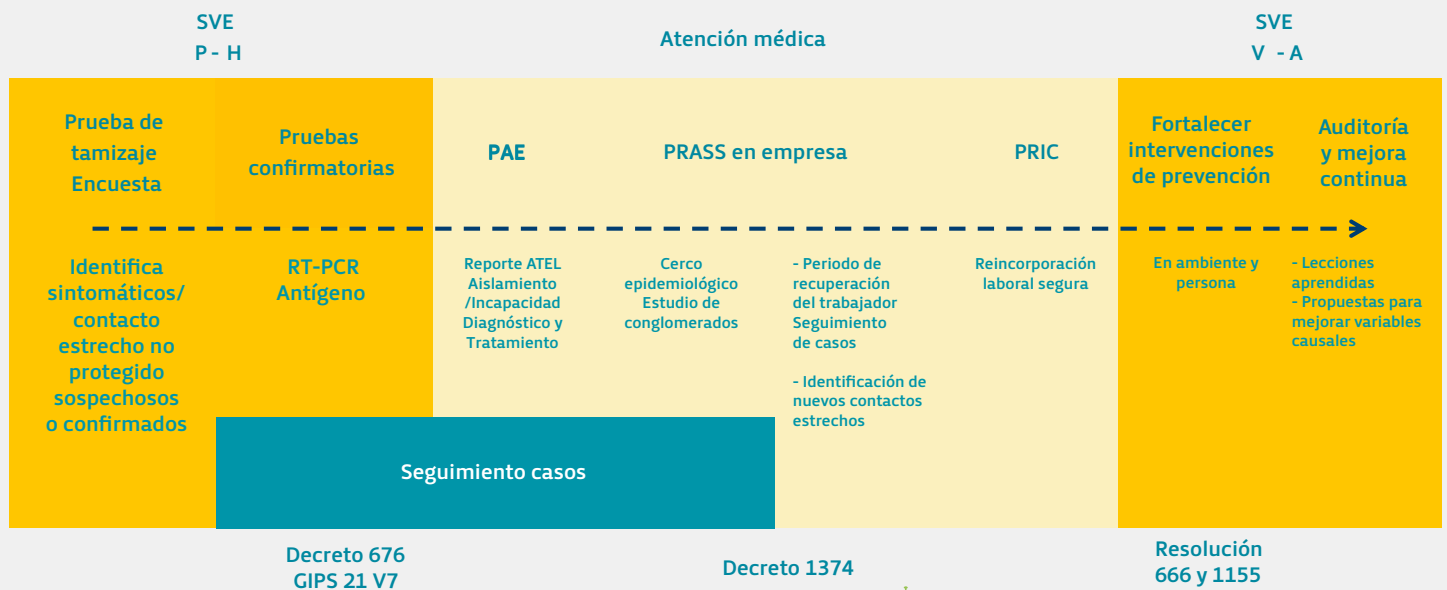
SVE
P - H

Atención médica

SVE
V - A

Prueba de tamizaje Encuesta

Pruebas confirmatorias

PAE

PRASS en empresa

PRIC

Fortalecer intervenciones de prevención

Auditoría y mejora continua

Identifica sintomáticos/ contacto estrecho no protegido sospechosos o confirmados

RT-PCR Antígeno

Reporte ATEL Aislamiento /Incapacidad Diagnóstico y Tratamiento

Cerco epidemiológico Estudio de conglomerados

- Periodo de recuperación del trabajador Seguimiento de casos

- Identificación de nuevos contactos estrechos

Reincorporación laboral segura

En ambiente y persona

- Lecciones aprendidas
- Propuestas para mejorar variables causales

Seguimiento casos

Decreto 676
GIPS 21 V7

Decreto 1374

Resolución
666 y 1155